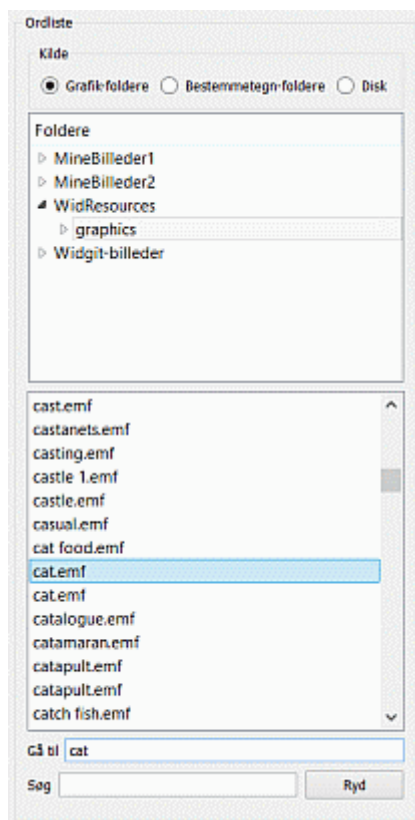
Ordliste

Kilde

Grafik-foldere
Bestemmetegn-foldere
Disk

Foldere
MineBilleder1
MineBilleder2
WidResources
graphics
Widgit-billeder

cast.emf
castanets.emf
casting.emf
castle 1.emf
castle.emf
casual.emf
cat food.emf
cat.emf
cat.emf
catalogue.emf
catamaran.emf
catapult.emf
catapult.emf
catch fish.emf

Gå til cat
Søg
Ryd